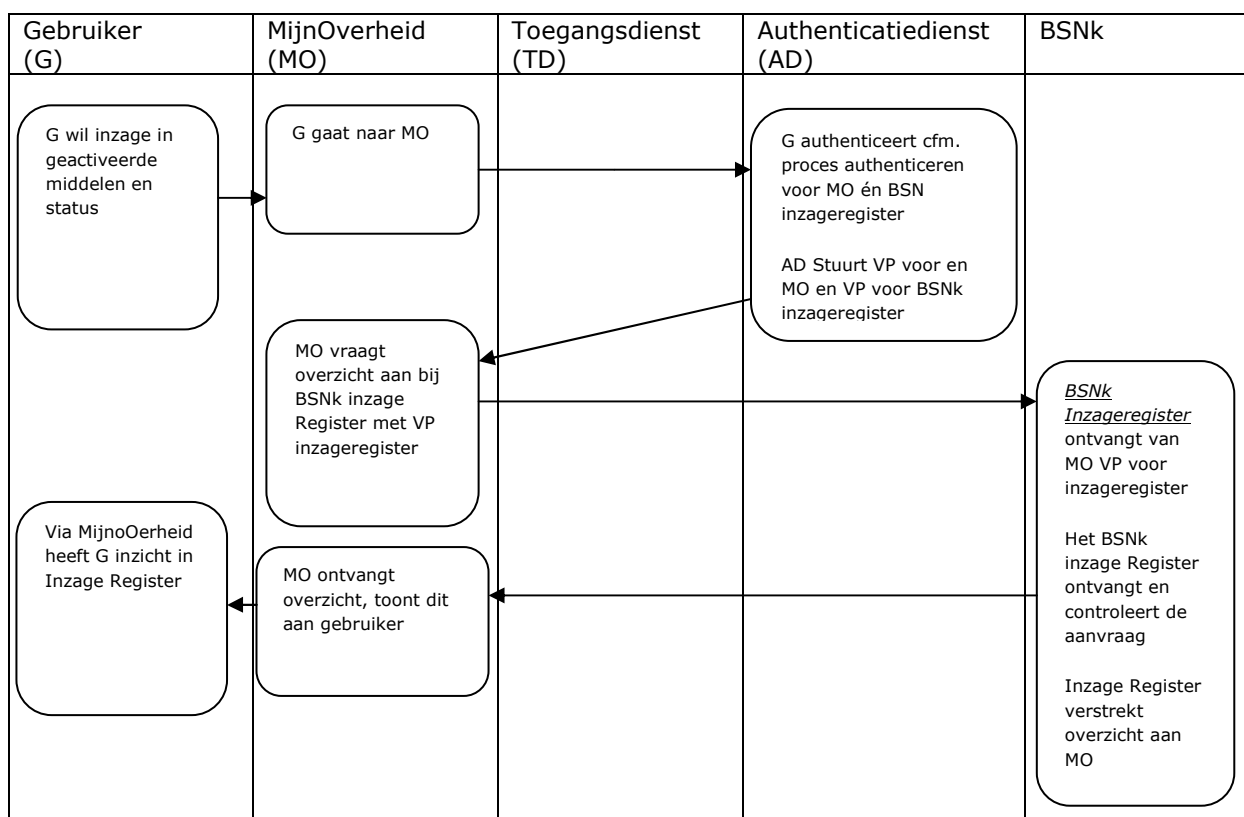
Gebruiker (G)

MijnOverheid (MO)

Toegangsdienst (TD)

Authenticatiedienst (AD)

BSNk

G wil inzage in geactiveerde middelen en status

G gaat naar MO

G authenticeert cfm. proces authenticeren voor MO én BSN inzageregister

AD Stuurt VP voor en MO en VP voor BSNk inzageregister

MO vraagt overzicht aan bij BSNk inzage Register met VP inzageregister

BSNk Inzageregister ontvangt van MO VP voor inzageregister

Het BSNk inzage Register ontvangt en controleert de aanvraag

Inzage Register verstrekt overzicht aan MO

Via MijnoOerheid heeft G inzicht in Inzage Register

MO ontvangt overzicht, toont dit aan gebruiker